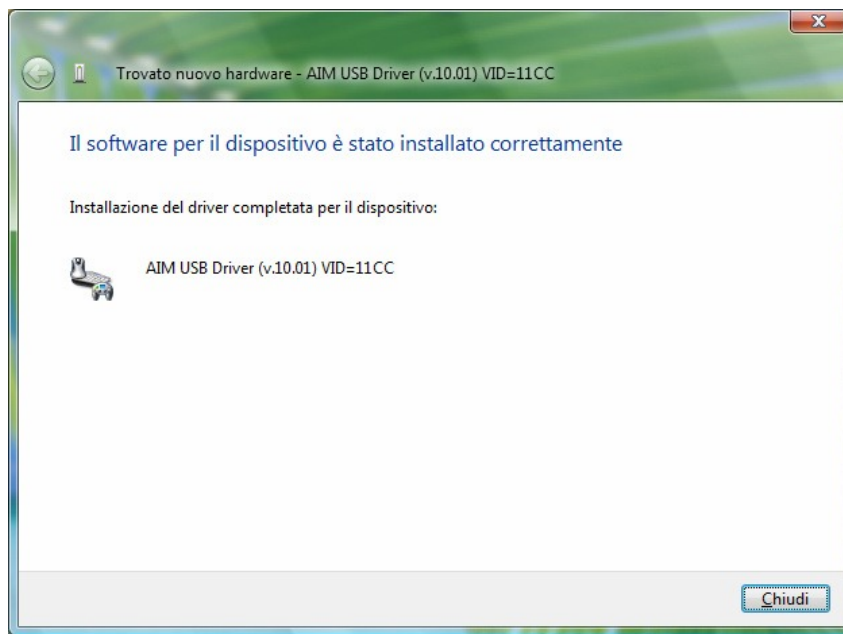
Trovato nuovo hardware - AIM USB Driver (v.10.01) VID=11CC

Il software per il dispositivo è stato installato correttamente

Installazione del driver completata per il dispositivo:

AIM USB Driver (v.10.01) VID=11CC

Chiudi